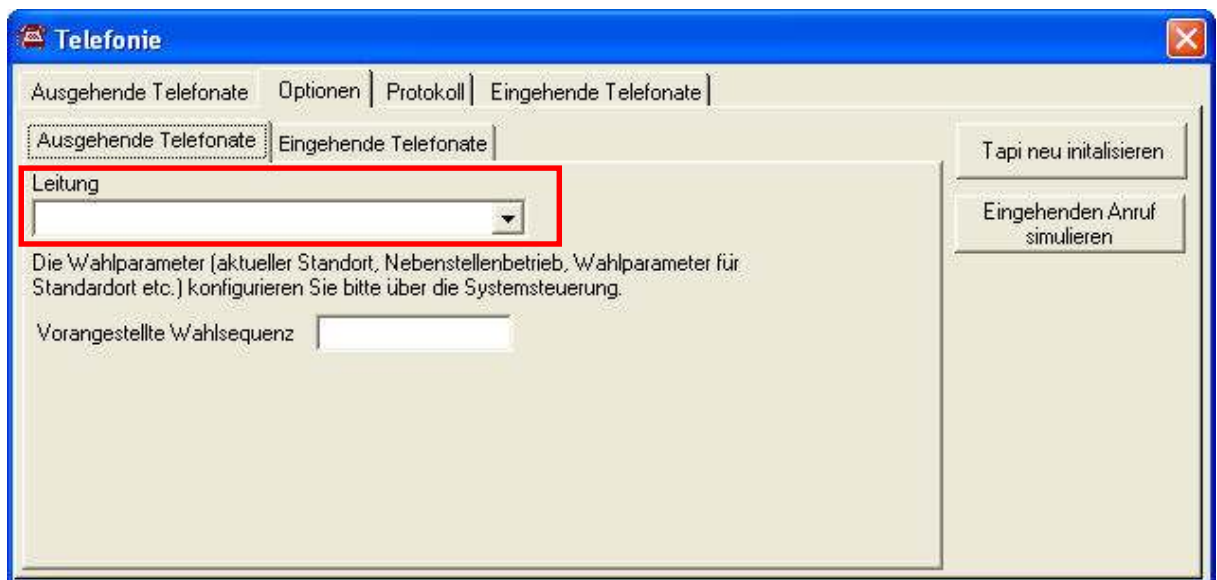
Telefonie

Ausgehende Telefonate | Optionen | Protokoll | Eingehende Telefonate

Ausgehende Telefonate | Eingehende Telefonate

Tapi neu initalisieren

Eingehenden Anruf simulieren

Leitung

Die Wahlparameter (aktueller Standort, Nebenstellenbetrieb, Wahlparameter für Standardort etc.) konfigurieren Sie bitte über die Systemsteuerung.

Vorangestellte Wahlsequenz